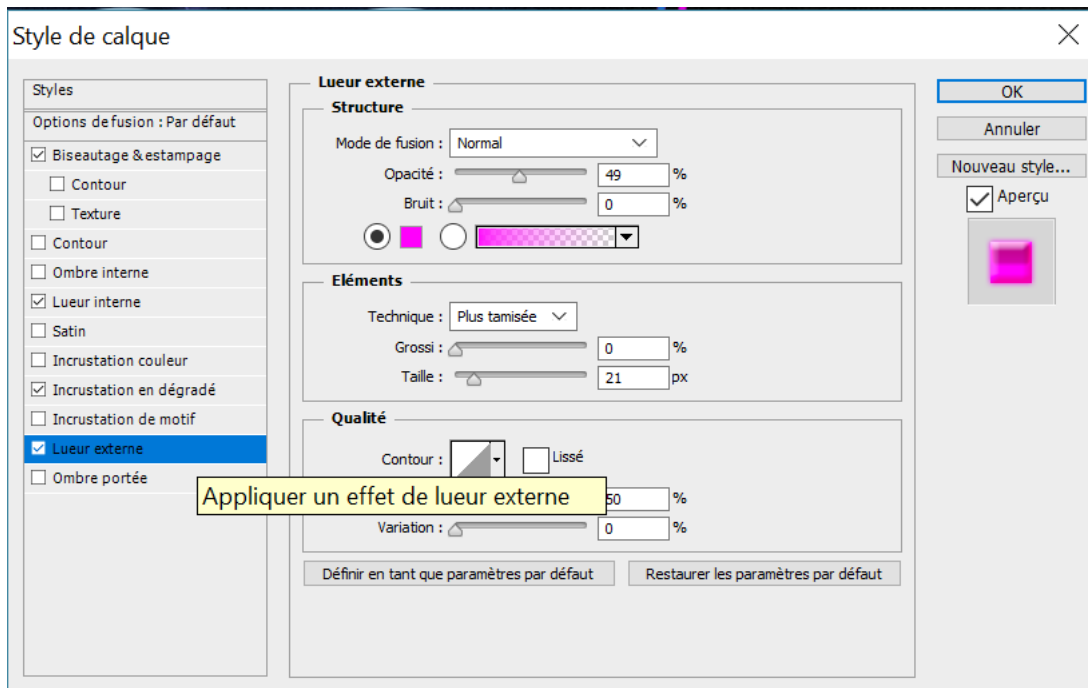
Style de calque

Styles
Options de fusion : Par défaut
Biseautage & estampage
Contour
Texture
Contour
Ombre interne
Lueur interne
Satin
Incrustation couleur
Incrustation en dégradé
Incrustation de motif
Lueur externe
Ombre portée

Lueur externe
Structure
Mode de fusion : Normal
Opacité : 49 %
Bruit : 0 %

Eléments
Technique : Plus tamisée
Grossi : 0 %
Taille : 21 px

Qualité
Contour :
Lissé
Appliquer un effet de lueur externe
50 %
Variation : 0 %

Définir en tant que paramètres par défaut
Restaurer les paramètres par défaut

OK
Annuler
Nouveau style...
Aperçu